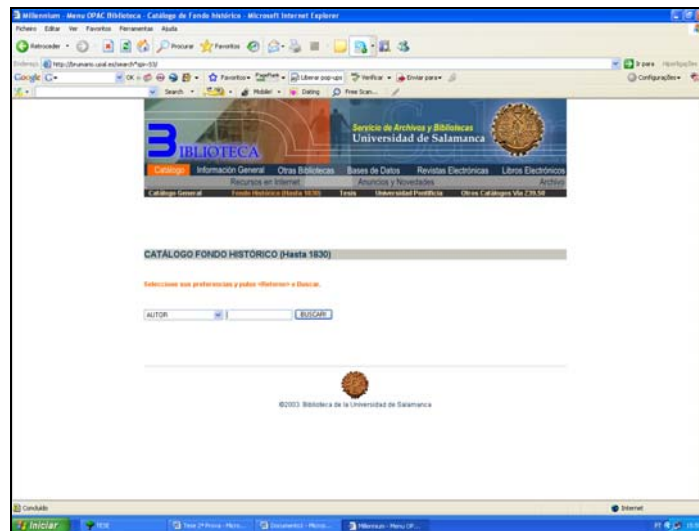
Millennium - Menu OPAC Biblioteca - Catálogo de Fondo histórico - Microsoft Internet Explorer

Ficheiro Editar Ver Favoritos Ferramentas Ajuda

Retroceder Procurar Favoritos

Endereço http://brumario.usal.es/search*spi~S5/

Ir para Hiperligações

Google G- Favoritos PageRank Liberar pop-ups Verificar Enviar para Configurações

Search Mobile Dating Free Scan...

BIBLIOTECA

Servicio de Archivos y Bibliotecas
Universidad de Salamanca

Catálogo | Información General | Otras Bibliotecas | Bases de Datos | Revistas Electrónicas | Libros Electrónicos
Recursos en Internet | Anuncios y Novedades | Archivo
Catálogo General | Fondo Histórico (Hasta 1830) | Tesis | Universidad Pontificia | Otros Catálogos Vía Z39.50

CATÁLOGO FONDO HISTÓRICO (Hasta 1830)

Seleccione sus preferencias y pulse <Retorno> o Buscar.

AUTOR BUSCAR

©2003 Biblioteca de la Universidad de Salamanca

Concluído

Internet

Iniciar | TESE | Tese 1ª Prova - Micro... | Documento1 - Micro... | Millennium - Menu OP...

PT